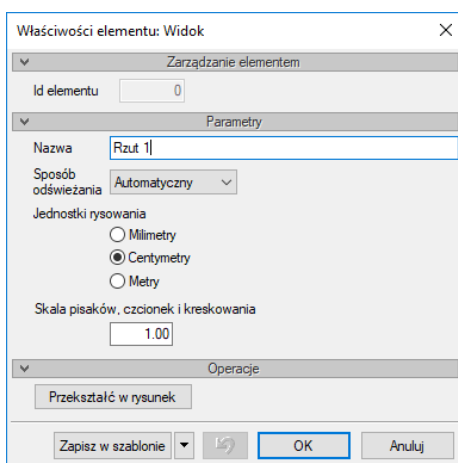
Właściwości elementu: Widok

Zarządzanie elementem

Id elementu 0

Parametry

Nazwa Rzut 1

Sposób odświeżania Automatyczny

Jednostki rysowania

Milimetry

Centymetry

Metry

Skala pisaków, czcionek i kreskowania

1.00

Operacje

Przekształć w rysunek

Zapisz w szablonie

OK

Anuluj